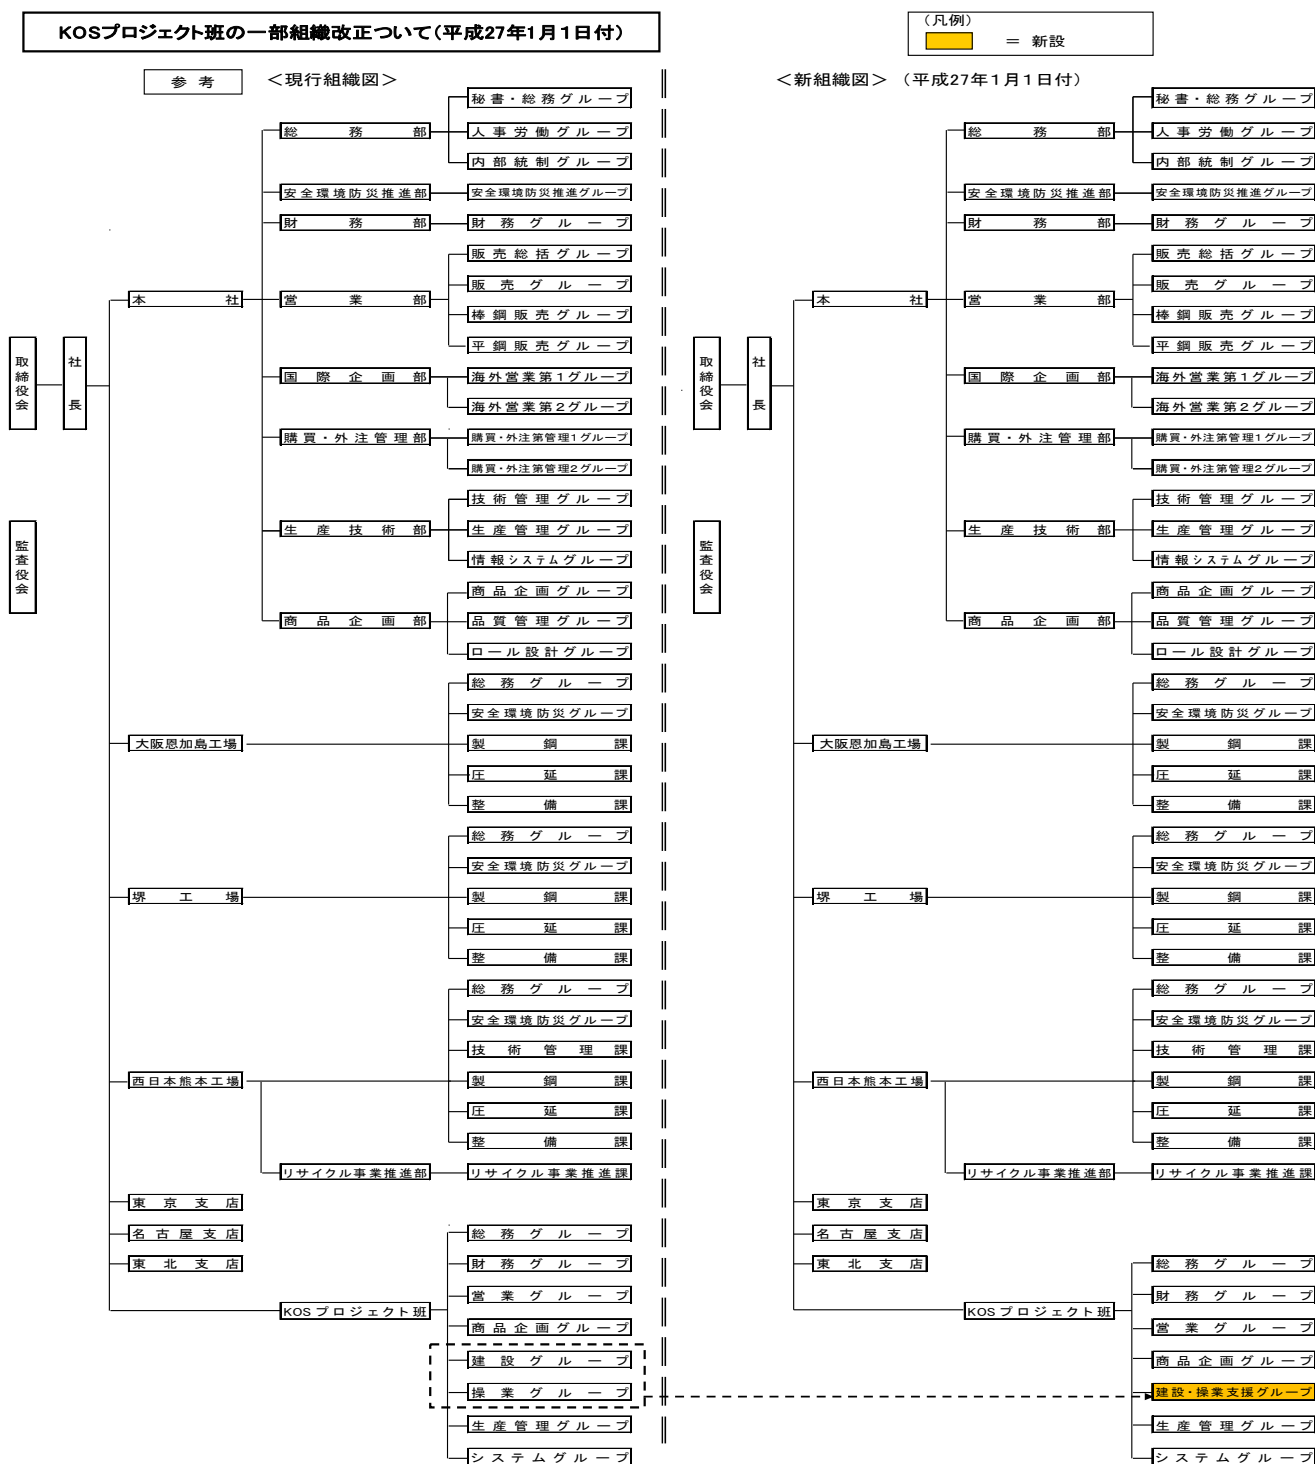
KOSプロジェクト班の一部組織改正ついて（平成27年1月1日付）

（凡例）
＝ 新設

参考

＜現行組織図＞

取締役会
監査役会
社長

本社
総務部
秘書・総務グループ
人事労働グループ
内部統制グループ
安全環境防災推進部
安全環境防災推進グループ
財務部
財務グループ
営業部
販売総括グループ
販売グループ
棒鋼販売グループ
平鋼販売グループ
国際企画部
海外営業第1グループ
海外営業第2グループ
購買・外注管理部
購買・外注第管理1グループ
購買・外注第管理2グループ
生産技術部
技術管理グループ
生産管理グループ
情報システムグループ
商品企画部
商品企画グループ
品質管理グループ
ロール設計グループ

大阪恩加島工場
総務グループ
安全環境防災グループ
製鋼課
圧延課
整備課

堺工場
総務グループ
安全環境防災グループ
製鋼課
圧延課
整備課

西日本熊本工場
総務グループ
安全環境防災グループ
技術管理課
製鋼課
圧延課
整備課
リサイクル事業推進部
リサイクル事業推進課

東京支店
名古屋支店
東北支店

KOSプロジェクト班
総務グループ
財務グループ
営業グループ
商品企画グループ
建設グループ
操業グループ
生産管理グループ
システムグループ

＜新組織図＞（平成27年1月1日付）

取締役会
監査役会
社長

本社
総務部
秘書・総務グループ
人事労働グループ
内部統制グループ
安全環境防災推進部
安全環境防災推進グループ
財務部
財務グループ
営業部
販売総括グループ
販売グループ
棒鋼販売グループ
平鋼販売グループ
国際企画部
海外営業第1グループ
海外営業第2グループ
購買・外注管理部
購買・外注第管理1グループ
購買・外注第管理2グループ
生産技術部
技術管理グループ
生産管理グループ
情報システムグループ
商品企画部
商品企画グループ
品質管理グループ
ロール設計グループ

大阪恩加島工場
総務グループ
安全環境防災グループ
製鋼課
圧延課
整備課

堺工場
総務グループ
安全環境防災グループ
製鋼課
圧延課
整備課

西日本熊本工場
総務グループ
安全環境防災グループ
技術管理課
製鋼課
圧延課
整備課
リサイクル事業推進部
リサイクル事業推進課

東京支店
名古屋支店
東北支店

KOSプロジェクト班
総務グループ
財務グループ
営業グループ
商品企画グループ
建設・操業支援グループ
生産管理グループ
システムグループ